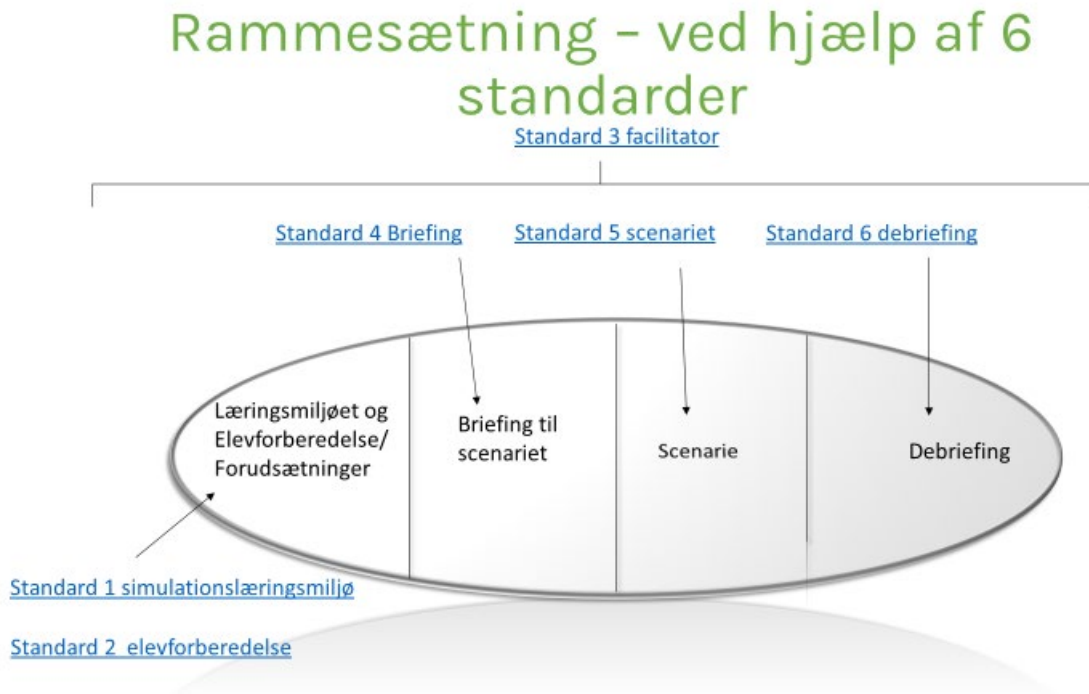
Rammesætning – ved hjælp af 6 standarder

Standard 3 facilitator

Standard 4 Briefing

Standard 5 scenariet

Standard 6 debriefing

Læringsmiljøet og Elevforberedelse/ Forudsætninger

Briefing til scenariet

Scenarie

Debriefing

Standard 1 simulationslæringsmiljø

Standard 2 elevforberedelse